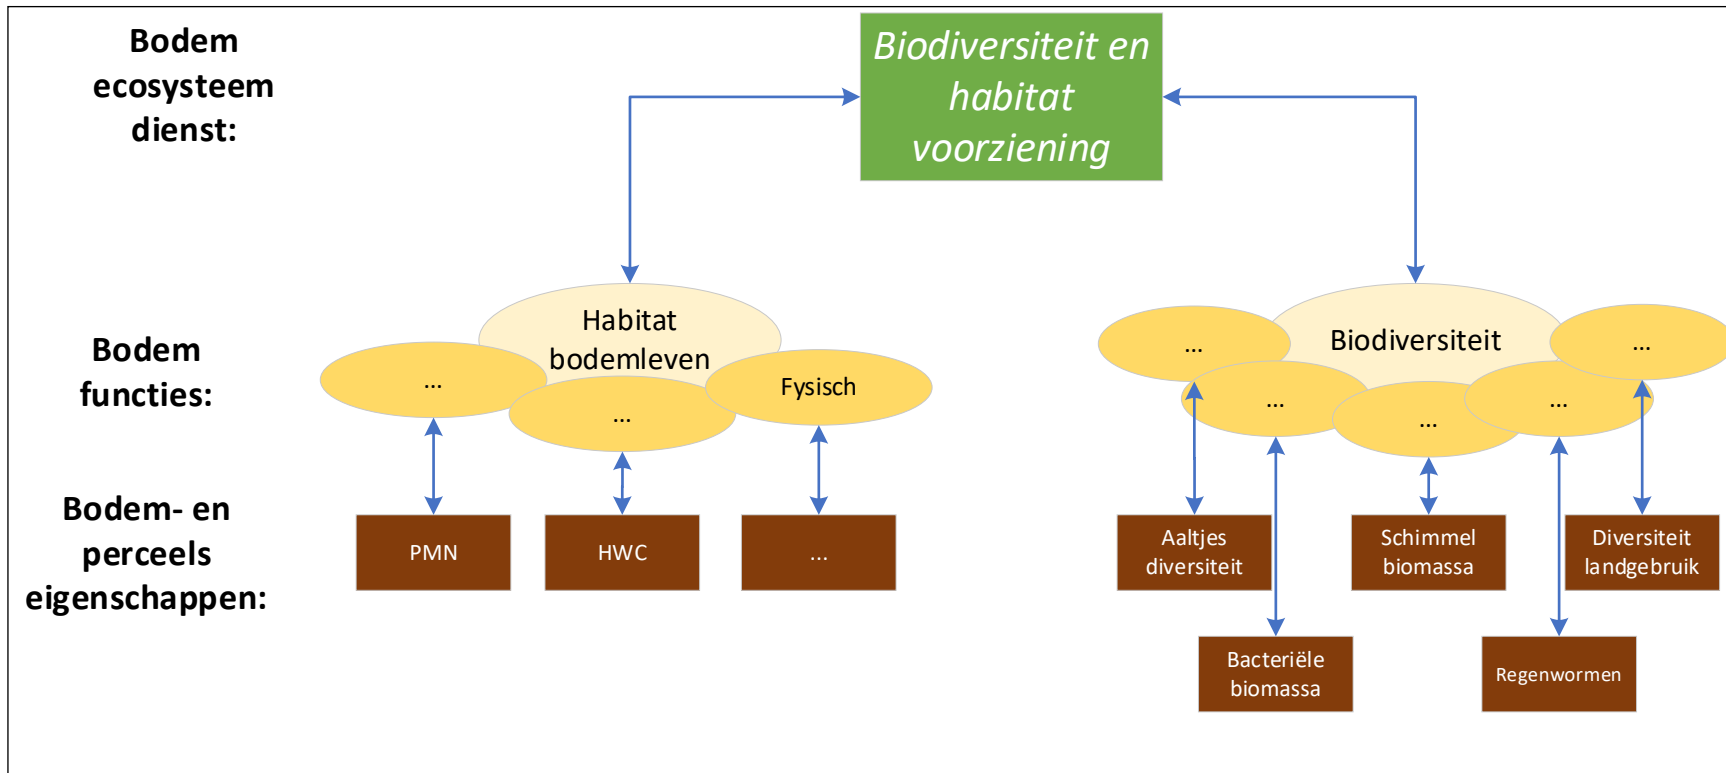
Bodem ecosysteem dienst:

Biodiversiteit en habitat voorziening

Bodem functies:

Habitat bodemleven

...

...

Fysisch

...

Biodiversiteit

...

...

...

...

Bodem- en perceels eigenschappen:

PMN

HWC

...

Aaltjes diversiteit

Schimmel biomassa

Diversiteit landgebruik

Bacteriële biomassa

Regenwormen